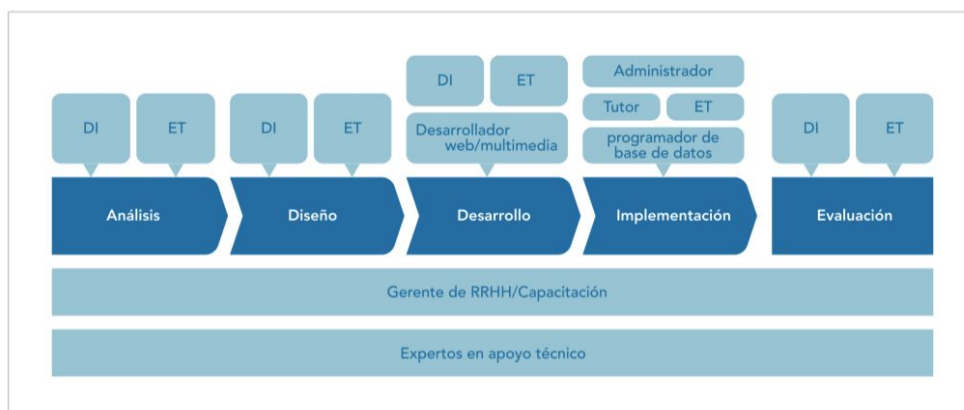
DI ET
Análisis

DI ET
Diseño

DI ET
Desarrollador web/multimedia
Desarrollo

Administrador
Tutor ET
programador de base de datos
Implementación

DI ET
Evaluación

Gerente de RRHH/Capacitación

Expertos en apoyo técnico